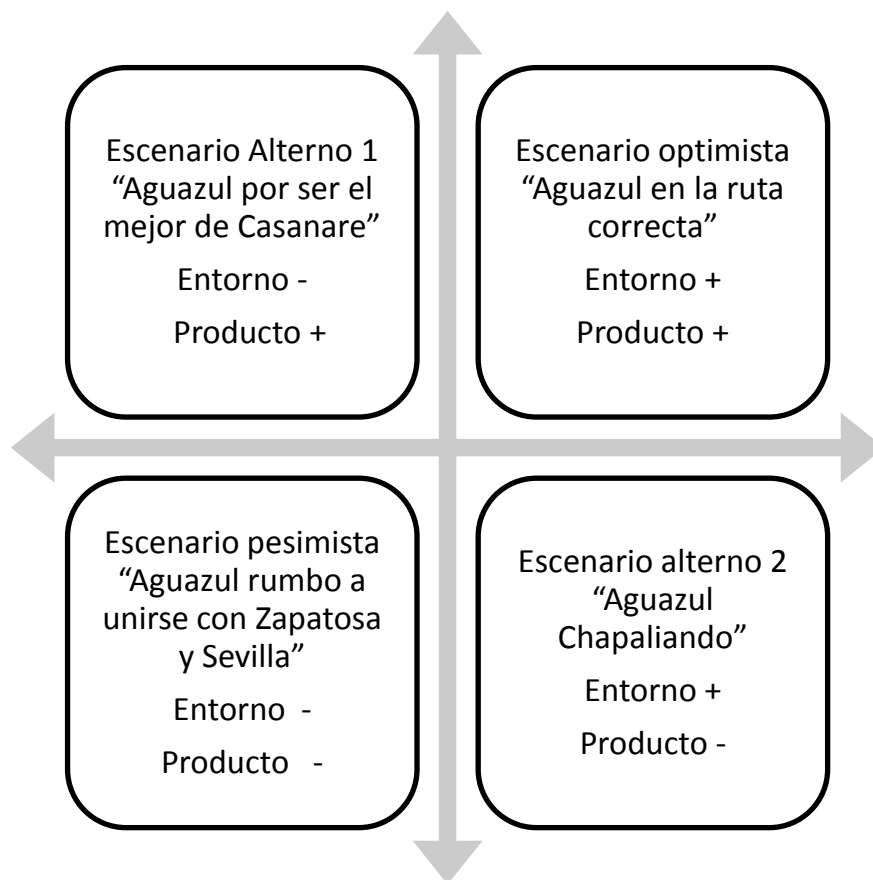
Escenario Alterno 1 “Aguazul por ser el mejor de Casanare”

Entorno -

Producto +

Escenario optimista “Aguazul en la ruta correcta”

Entorno +

Producto +

Escenario pesimista “Aguazul rumbo a unirse con Zapatosa y Sevilla”

Entorno -

Producto -

Escenario alterno 2 “Aguazul Chapaliando”

Entorno +

Producto -